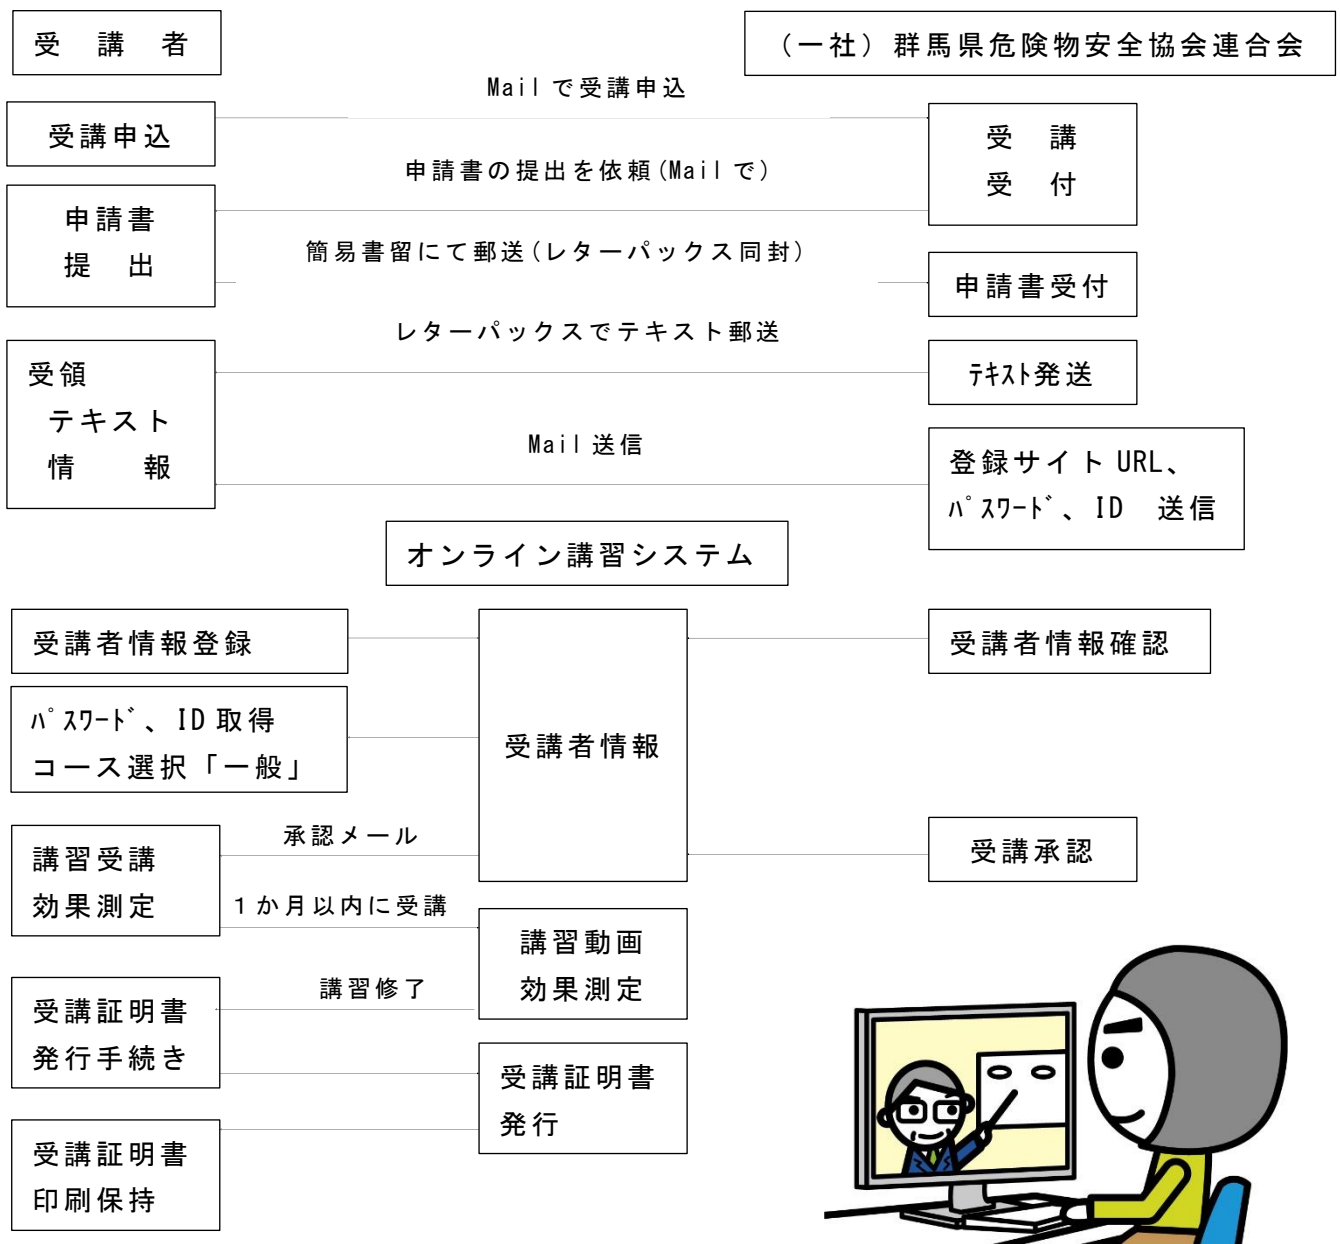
受　講　者

（一社）群馬県危険物安全協会連合会

Mail で受講申込

受講申込

受　講
受　付

申請書の提出を依頼（Mail で）

申請書
提　出

簡易書留にて郵送（レターパックス同封）

申請書受付

レターパックスでテキスト郵送

受領
テキスト
情　報

テキスト発送

Mail 送信

登録サイト URL、
パスワード、ID　送信

オンライン講習システム

受講者情報登録

受講者情報確認

パスワード、ID 取得
コース選択「一般」

受講者情報

承認メール

講習受講
効果測定

受講承認

1 か月以内に受講

講習動画
効果測定

講習修了

受講証明書
発行手続き

受講証明書
発行

受講証明書
印刷保持